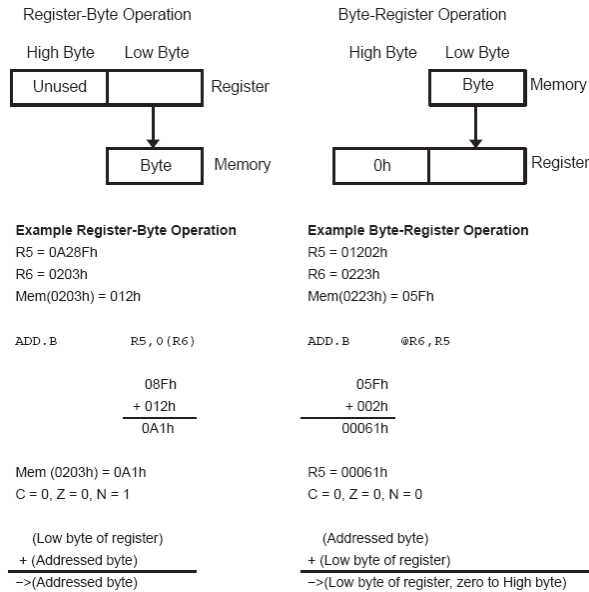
Register-Byte Operation

High Byte Low Byte

Unused

Register

Byte

Memory

Byte-Register Operation

High Byte Low Byte

Byte

Memory

0h

Register

**Example Register-Byte Operation**
R5 = 0A28Fh
R6 = 0203h
Mem(0203h) = 012h

ADD.B R5,0(R6)

08Fh
+ 012h
0A1h

Mem (0203h) = 0A1h
C = 0, Z = 0, N = 1

(Low byte of register)
+ (Addressed byte)
−>(Addressed byte)

**Example Byte-Register Operation**
R5 = 01202h
R6 = 0223h
Mem(0223h) = 05Fh

ADD.B @R6,R5

05Fh
+ 002h
00061h

R5 = 00061h
C = 0, Z = 0, N = 0

(Addressed byte)
+ (Low byte of register)
−>(Low byte of register, zero to High byte)